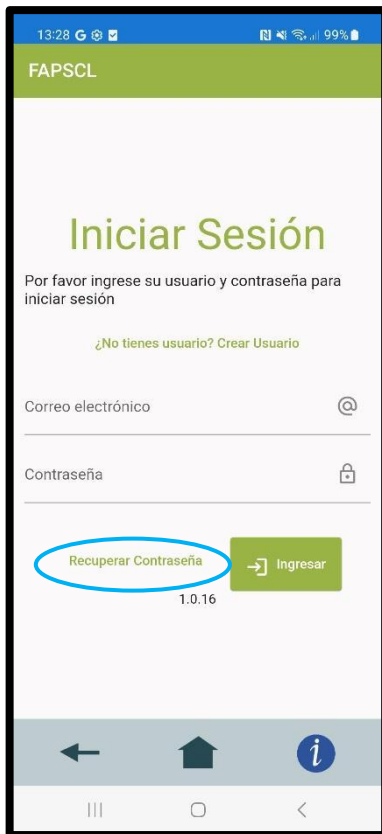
13:28 G 99%

FAPSCL

Iniciar Sesión

Por favor ingrese su usuario y contraseña para iniciar sesión

¿No tienes usuario? Crear Usuario

Correo electrónico

Contraseña

Recuperar Contraseña

Ingresar

1.0.16

$i$